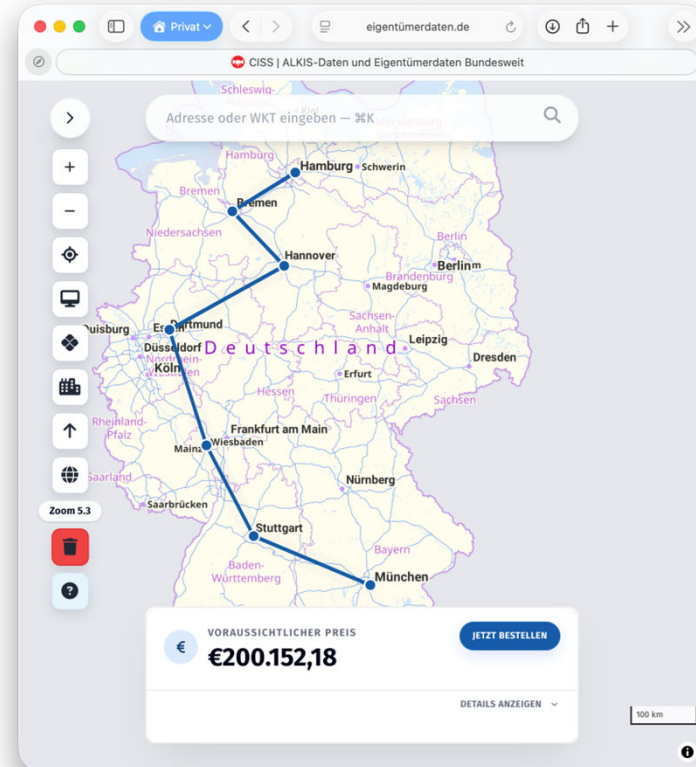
Privat
eigentümerdaten.de
CISS | ALKIS-Daten und Eigentümerdaten Bundesweit

Adresse oder WKT eingeben — ⌘K

Schleswig-Holstein
Kiel
Mecklenburg-Vorpommern
Hamburg
Hamburg
Schwerin
Bremen
Bremen
Niedersachsen
Hannover
Berlin
Berlin
Brandenburg
Magdeburg
Sachsen-Anhalt
Duisburg
Essen
Dortmund
Düsseldorf
Nordrhein-Westfalen
Köln
Deutschland
Leipzig
Dresden
Erfurt
Hessen
Thüringen
Sachsen
Rheinland-Pfalz
Frankfurt am Main
Mainz
Wiesbaden
Saarland
Saarbrücken
Nürnberg
Stuttgart
Bayern
Baden-Württemberg
München

Zoom 5.3

€
VORAUSSICHTLICHER PREIS
€200.152,18
JETZT BESTELLEN
DETAILS ANZEIGEN

100 km